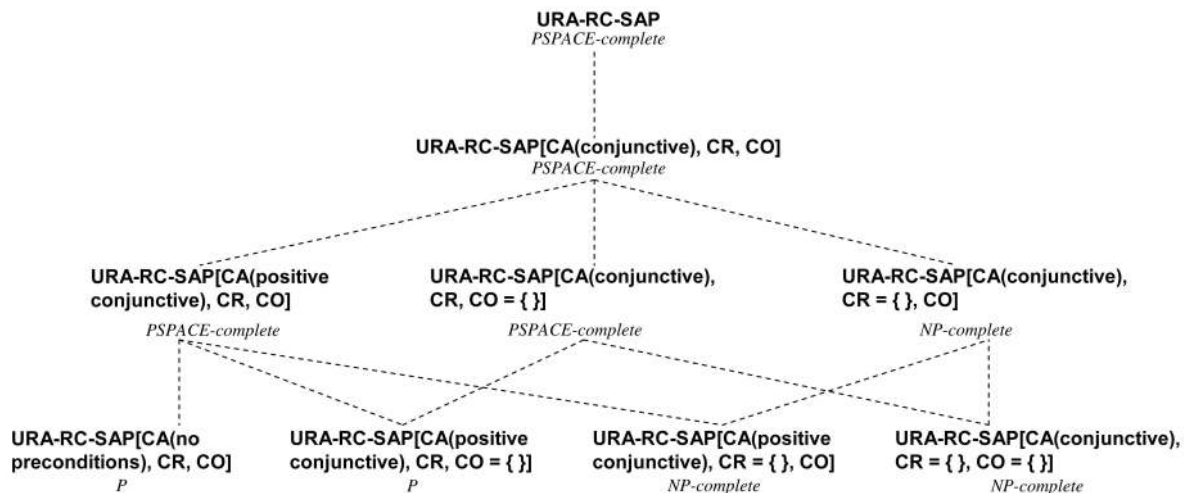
URA-RC-SAP
PSPACE-complete

URA-RC-SAP[CA(conjunctive), CR, CO]
PSPACE-complete

URA-RC-SAP[CA(positive conjunctive), CR, CO]
PSPACE-complete

URA-RC-SAP[CA(conjunctive), CR, CO = { }]
PSPACE-complete

URA-RC-SAP[CA(conjunctive), CR = { }, CO]
NP-complete

URA-RC-SAP[CA(no preconditions), CR, CO]
P

URA-RC-SAP[CA(positive conjunctive), CR, CO = { }]
P

URA-RC-SAP[CA(positive conjunctive), CR = { }, CO]
NP-complete

URA-RC-SAP[CA(conjunctive), CR = { }, CO = { }]
NP-complete